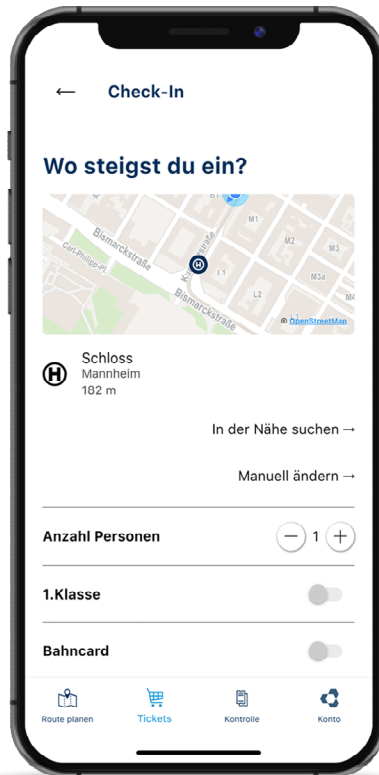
←
Check-In

Wo steigst du ein?

Bismarckstraße
Carl-Philipp-Pl.
Bismarckstraße
M1
M2
M3
M3a
M4
L1
L2
B1
© OpenStreetMap

Schloss
Mannheim
182 m

In der Nähe suchen →

Manuell ändern →

Anzahl Personen
− 1 +

1.Klasse

Bahncard

Route planen
Tickets
Kontrolle
Konto